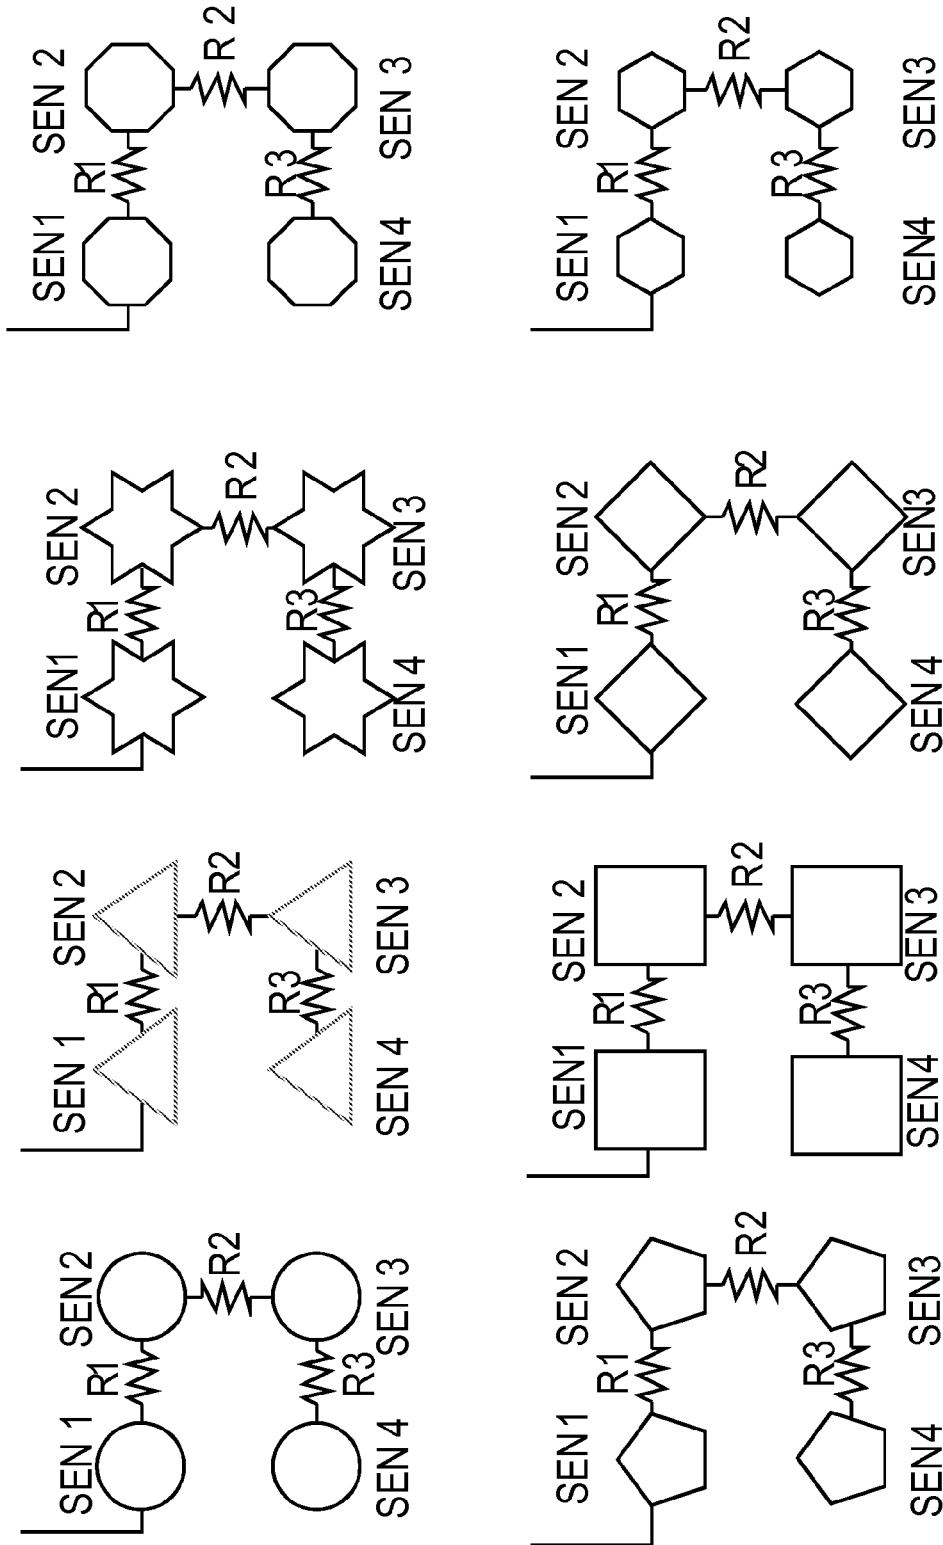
SEN 1
R1
SEN 2
R2
SEN 3
R3
SEN 4

SEN 1
R1
SEN 2
R2
SEN 3
R3
SEN 4

SEN1
R1
SEN 2
R 2
SEN 3
R3
SEN 4

SEN1
R1
SEN 2
R 2
SEN 3
R3
SEN4

SEN1
R1
SEN 2
R2
SEN3
R3
SEN4

SEN1
R1
SEN 2
R2
SEN3
R3
SEN4

SEN1
R1
SEN2
R2
SEN3
R3
SEN 4

SEN1
R1
SEN 2
R2
SEN3
R3
SEN4